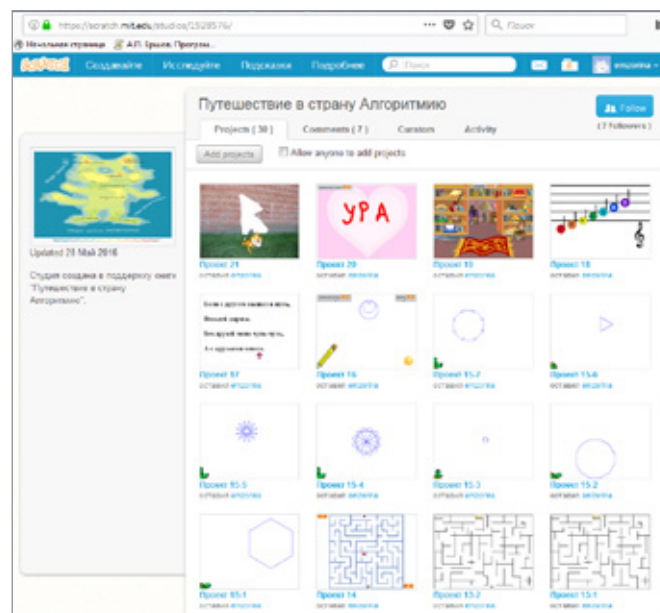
https://scratch.mit.edu/studios/1928576/ ··· Поиск

Начальная страница А.П. Ершов. Програм...

SCRATCH Создавайте Исследуйте Подсказки Подробнее Поиск angelina

Путешествие в страну Алгоритмию

Follow

Projects ( 30 ) Comments ( 7 ) Curators Activity (7 followers)

Add projects Allow anyone to add projects

Updated 26 Mai 2016

Студия создана в поддержку книги "Путешествие в страну Алгоритмию".

УРА

Проект 21 оставил angelina

Проект 20 оставил angelina

Проект 19 оставил angelina

Проект 18 оставил angelina

Проект 17 оставил angelina

Проект 16 оставил angelina

Проект 15-7 оставил angelina

Проект 15-6 оставил angelina

Проект 15-5 оставил angelina

Проект 15-4 оставил angelina

Проект 15-3 оставил angelina

Проект 15-2 оставил angelina

Проект 15-1 оставил angelina

Проект 14 оставил angelina

Проект 13-2 оставил angelina

Проект 13-1 оставил angelina